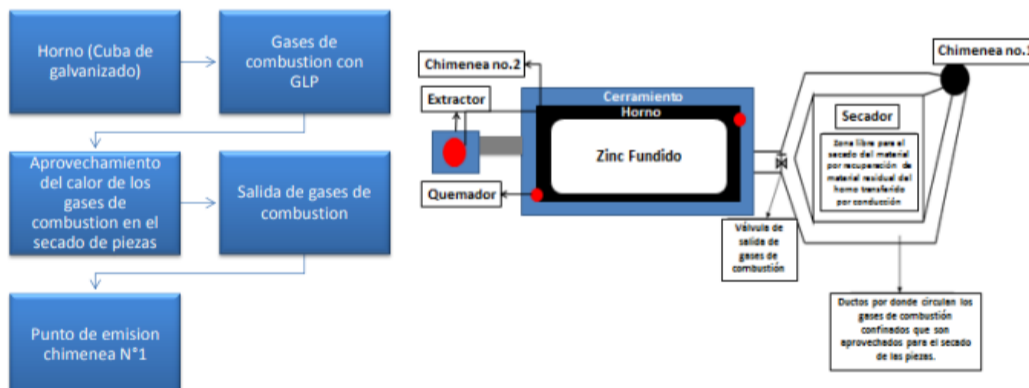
Horno (Cuba de galvanizado)

Gases de combustion con GLP

Aprovechamiento del calor de los gases de combustion en el secado de piezas

Salida de gases de combustion

Punto de emision chimenea N°1

Chimenea no.2

Extractor

Quemador

Cerramiento

Horno

Zinc Fundido

Chimenea no.1

Secador

Zona libre para el secado del material por recuperación de material residual del horno transferido por conducción

Válvula de salida de gases de combustión

Ductos por donde circulan los gases de combustión confinados que son aprovechados para el secado de las piezas.